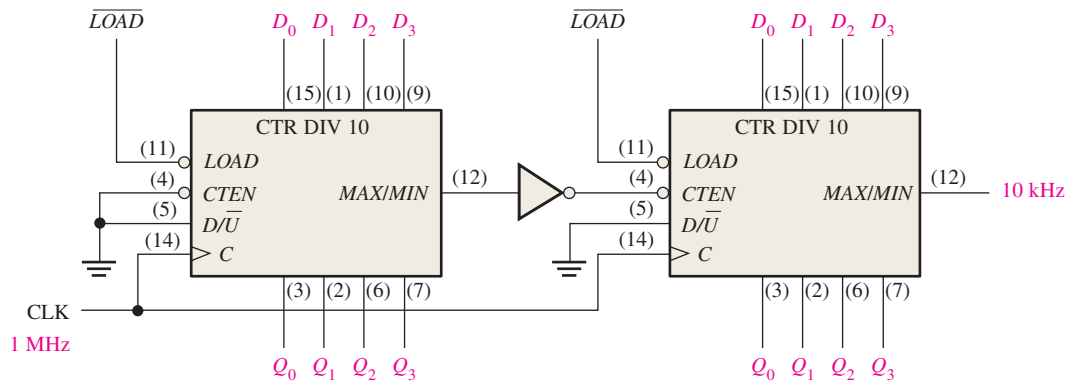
$\overline{LOAD}$ $D_0$ $D_1$ $D_2$ $D_3$
(15) (1) (10) (9)
CTR DIV 10
(11) LOAD
(4) CTEN
(5) $D/\overline{U}$
(14) C
MAX/MIN (12)
(3) (2) (6) (7)
CLK
1 MHz
$Q_0$ $Q_1$ $Q_2$ $Q_3$

$\overline{LOAD}$ $D_0$ $D_1$ $D_2$ $D_3$
(15) (1) (10) (9)
CTR DIV 10
(11) LOAD
(4) CTEN
(5) $D/\overline{U}$
(14) C
MAX/MIN (12)
10 kHz
(3) (2) (6) (7)
$Q_0$ $Q_1$ $Q_2$ $Q_3$